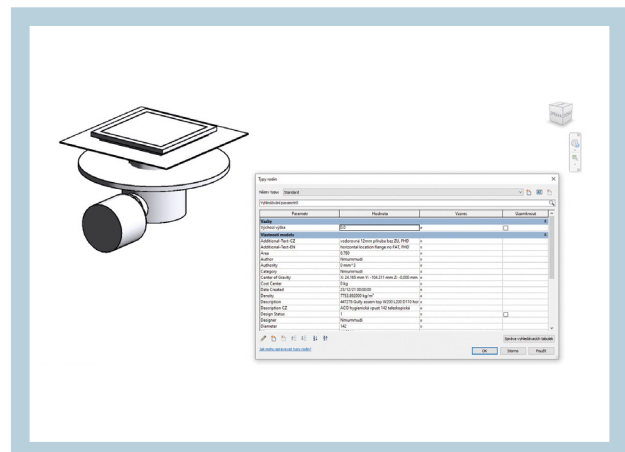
Typy rodin

Název typu: Standard

Vyhledávací parametry

| Parametr | Hodnota | Vzorec | Uzamknout |
|---|---|---|---|
| Kóty | | | |
| Výchozí výška | 0.0 | = | |
| Vlastnosti modelu | | | |
| Additional-Text-CZ | vodorovná 12mm příruba bez ZIG, PHD | = | |
| Additional-Text-EN | horizontal location flange no FAT, PHD | = | |
| Area | 0.789 | = | |
| Author | Nenurnnuti | = | |
| Authority | 0 mm^2 | = | |
| Category | Nenurnnuti | = | |
| Center of Gravity | X: 24.165 mm Y: -104.311 mm Z: -0.000 mm | = | |
| Cost Center | 0 kg | = | |
| Date Created | 23/12/21 00:00:00 | = | |
| Density | 7753.002000 kg/m³ | = | |
| Description | A47279 Gully assem top W200 L200 D110 hor | = | |
| Description CZ | ACO hygienická vpust 142 teleskopická | = | |
| Design Status | 1 | = | |
| Designer | Nenurnnuti | = | |
| Diameter | 142 | = | |

Jak mohu spravovat typy rodin?

Správa vyhledávacích tabulek

OK Storno Použít